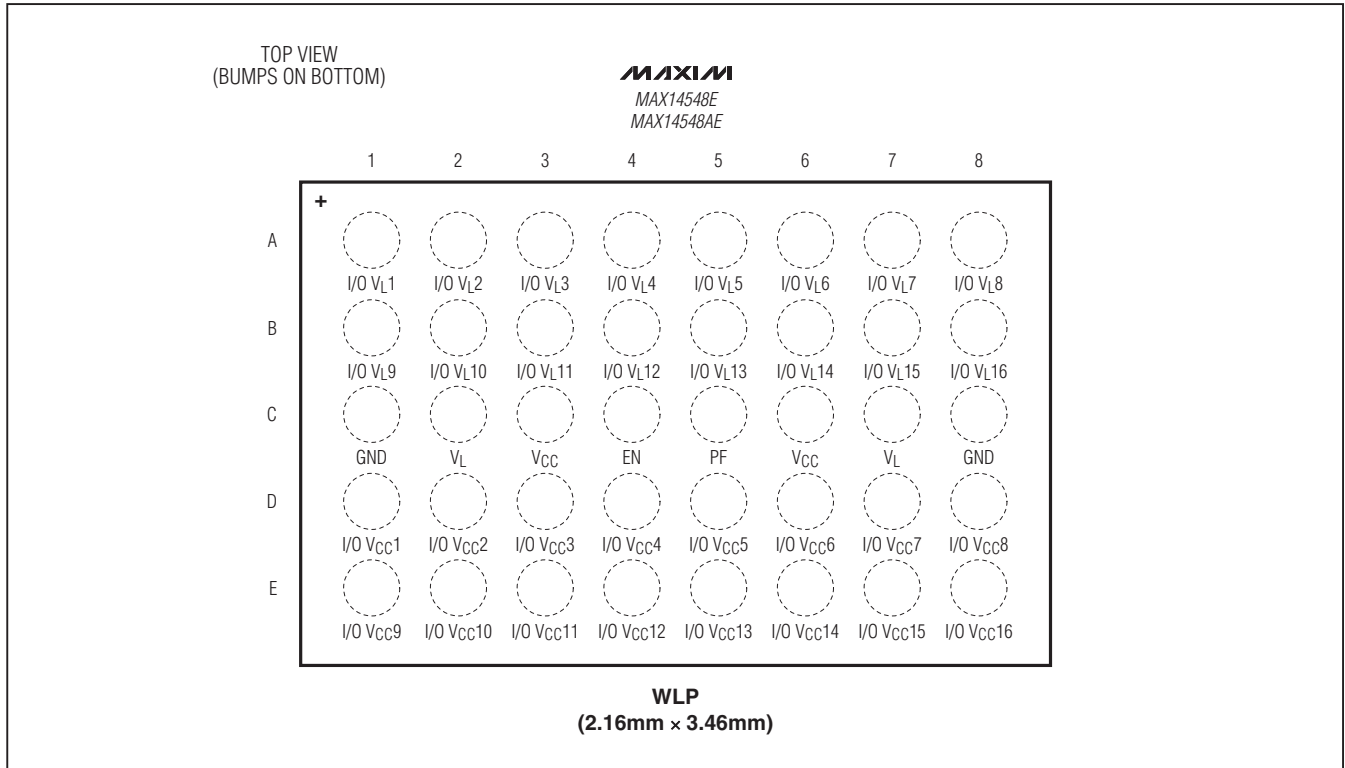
TOP VIEW
(BUMPS ON BOTTOM)

MAXIM
MAX14548E
MAX14548AE

1 2 3 4 5 6 7 8

+

A

I/O $V_L1$ I/O $V_L2$ I/O $V_L3$ I/O $V_L4$ I/O $V_L5$ I/O $V_L6$ I/O $V_L7$ I/O $V_L8$

B

I/O $V_L9$ I/O $V_L10$ I/O $V_L11$ I/O $V_L12$ I/O $V_L13$ I/O $V_L14$ I/O $V_L15$ I/O $V_L16$

C

GND $V_L$ $V_{CC}$ EN PF $V_{CC}$ $V_L$ GND

D

I/O $V_{CC}1$ I/O $V_{CC}2$ I/O $V_{CC}3$ I/O $V_{CC}4$ I/O $V_{CC}5$ I/O $V_{CC}6$ I/O $V_{CC}7$ I/O $V_{CC}8$

E

I/O $V_{CC}9$ I/O $V_{CC}10$ I/O $V_{CC}11$ I/O $V_{CC}12$ I/O $V_{CC}13$ I/O $V_{CC}14$ I/O $V_{CC}15$ I/O $V_{CC}16$

WLP
(2.16mm × 3.46mm)